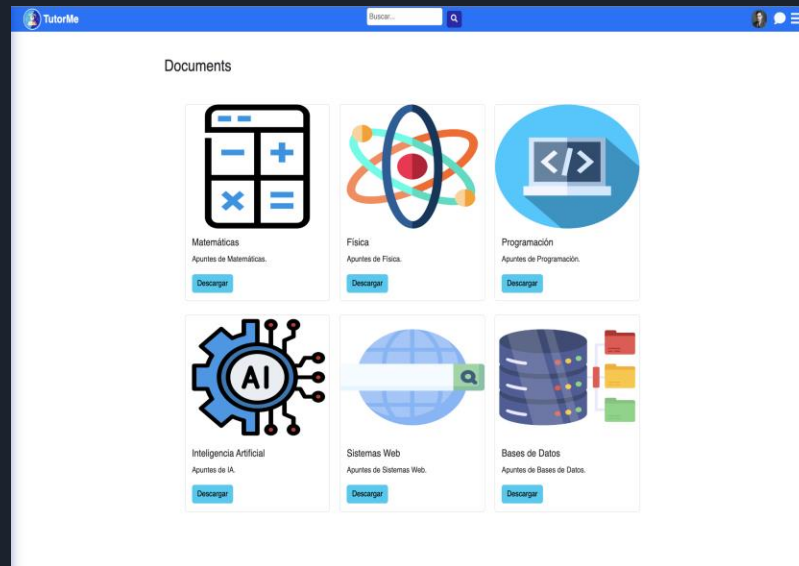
TutorMe

Buscar...

Documents

AI

Matemáticas

Apuntes de Matemáticas.

Descargar

Física

Apuntes de Física.

Descargar

Programación

Apuntes de Programación.

Descargar

Inteligencia Artificial

Apuntes de IA.

Descargar

Sistemas Web

Apuntes de Sistemas Web.

Descargar

Bases de Datos

Apuntes de Bases de Datos.

Descargar